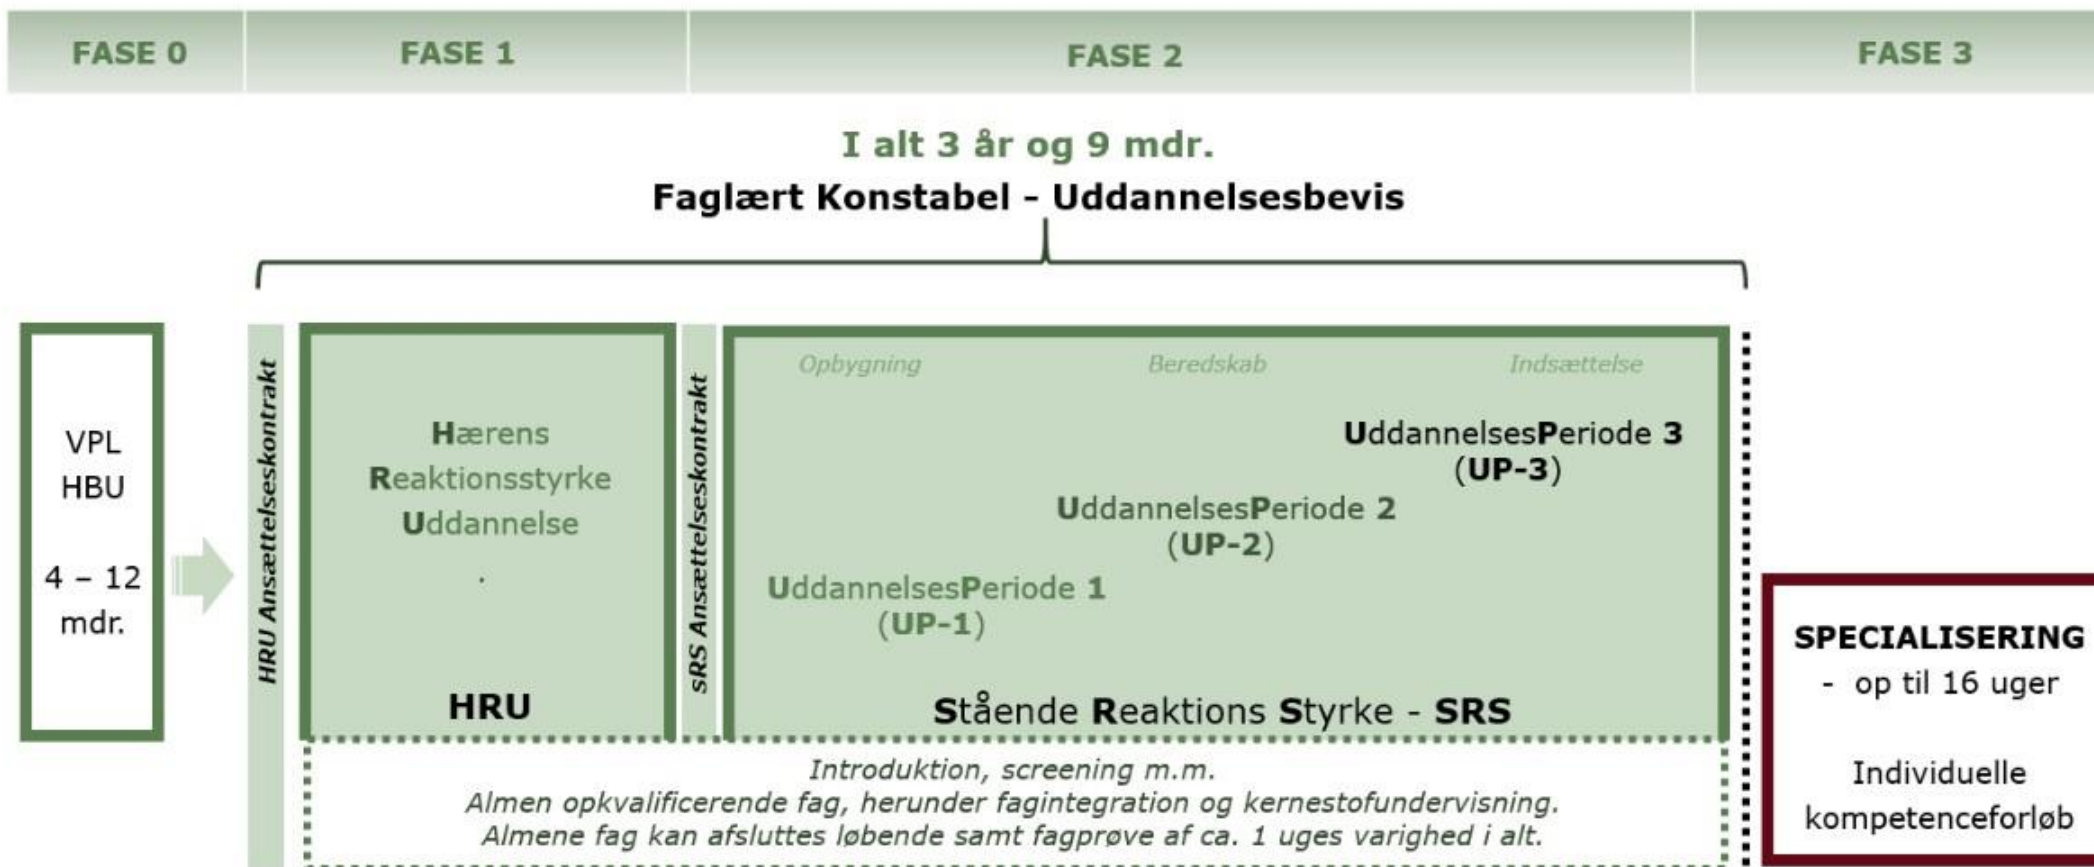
FASE 0 FASE 1 FASE 2 FASE 3

I alt 3 år og 9 mdr.

Faglært Konstabel - Uddannelsesbevis

VPL
HBU

4 – 12
mdr.

HRU Ansættelseskontrakt

Hærens
Reaktionsstyrke
Uddannelse

.

HRU

SRS Ansættelseskontrakt

Opbygning Beredskab Indsættelse

UddannelsesPeriode 3
(UP-3)

UddannelsesPeriode 2
(UP-2)

UddannelsesPeriode 1
(UP-1)

Stående Reaktions Styrke - SRS

Introduktion, screening m.m.
Almen opkvalificerende fag, herunder fagintegration og kernestofundervisning.
Almene fag kan afsluttes løbende samt fagprøve af ca. 1 uges varighed i alt.

SPECIALISERING
- op til 16 uger

Individuelle
kompetenceforløb